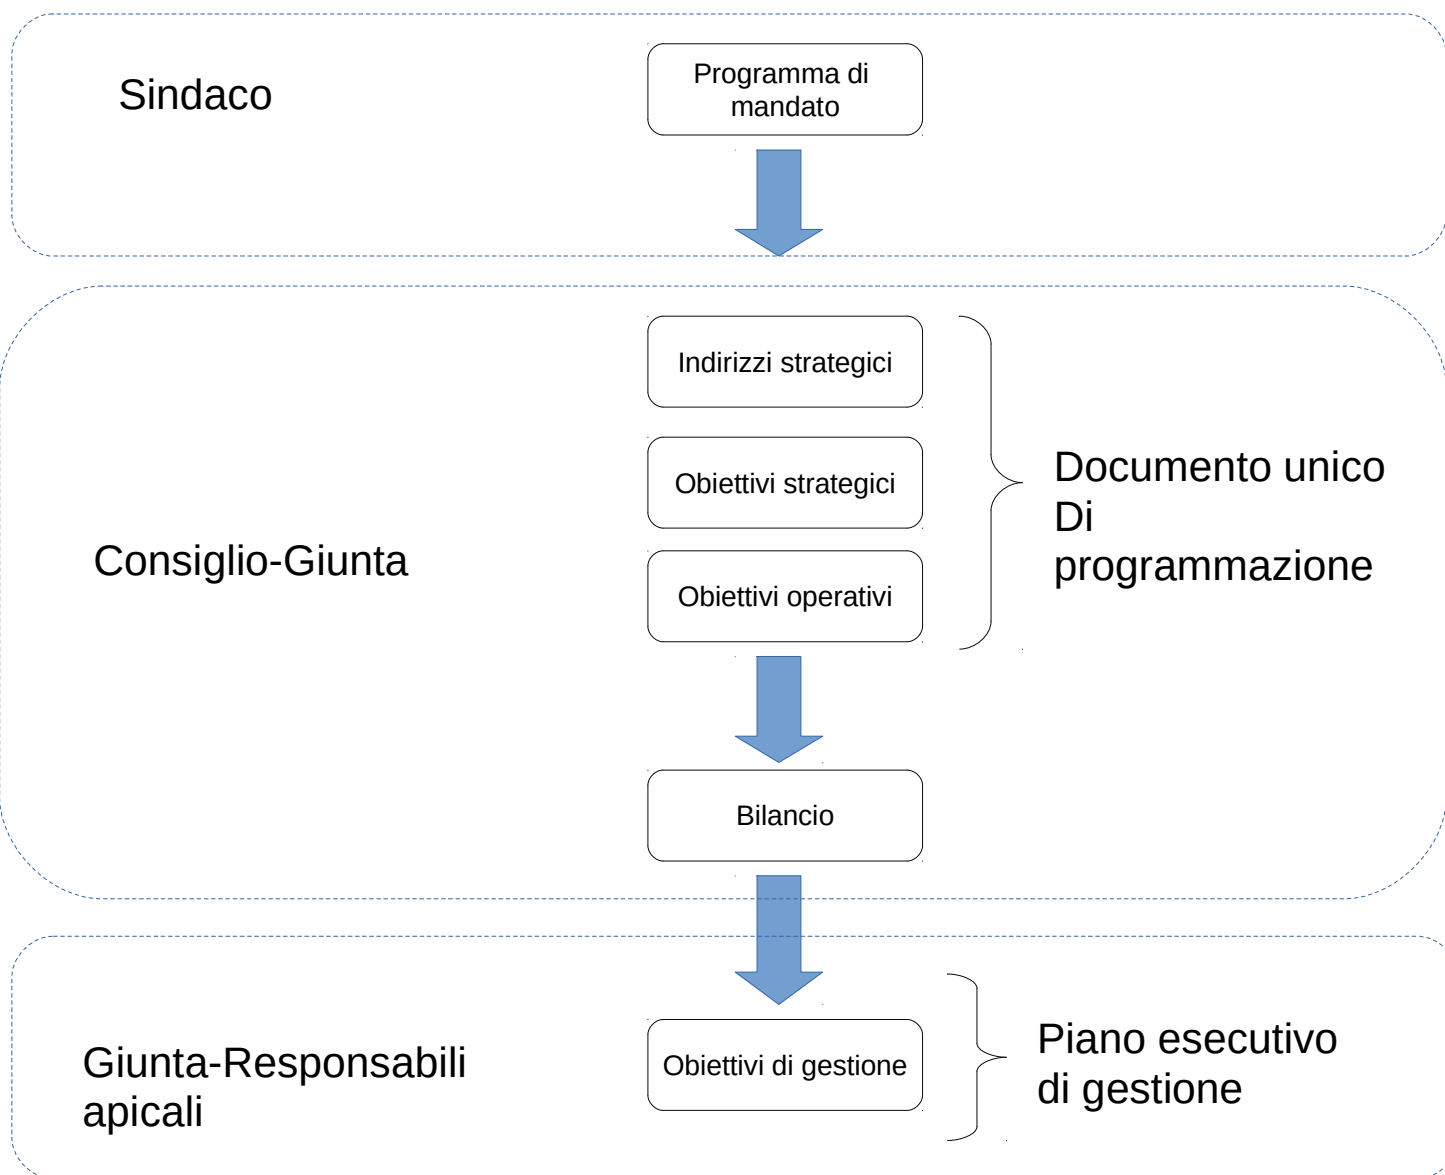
Sindaco

Programma di mandato

Consiglio-Giunta

Indirizzi strategici

Obiettivi strategici

Obiettivi operativi

Documento unico Di programmazione

Bilancio

Giunta-Responsabili apicali

Obiettivi di gestione

Piano esecutivo di gestione